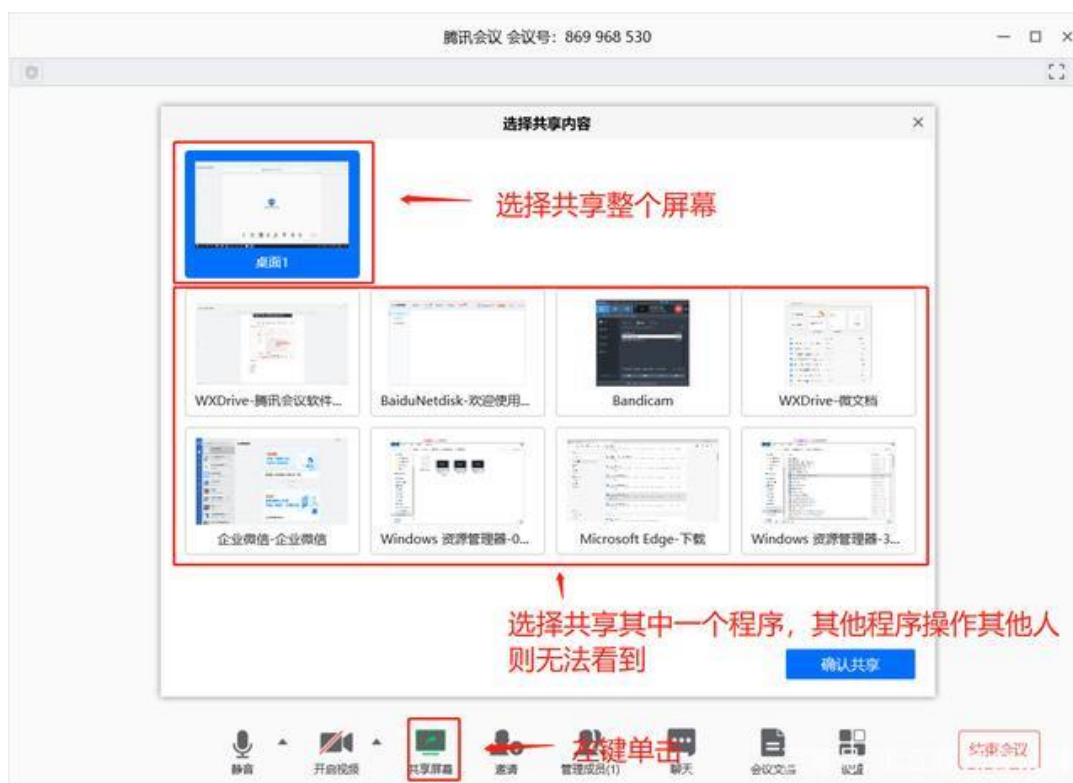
腾讯会议 会议号：869 968 530

选择共享内容

选择共享整个屏幕

桌面1

WXDrive-腾讯会议软件...

BaiduNetdisk-欢迎使用...

Bandicam

WXDrive-微文档

企业微信-企业微信

Windows 资源管理器-0...

Microsoft Edge-下载

Windows 资源管理器-3...

选择共享其中一个程序，其他程序操作其他人则无法看到

确认共享

静音

开启视频

共享屏幕

邀请

管理成员(1)

聊天

会议文档

记录

左键单击

结束会议